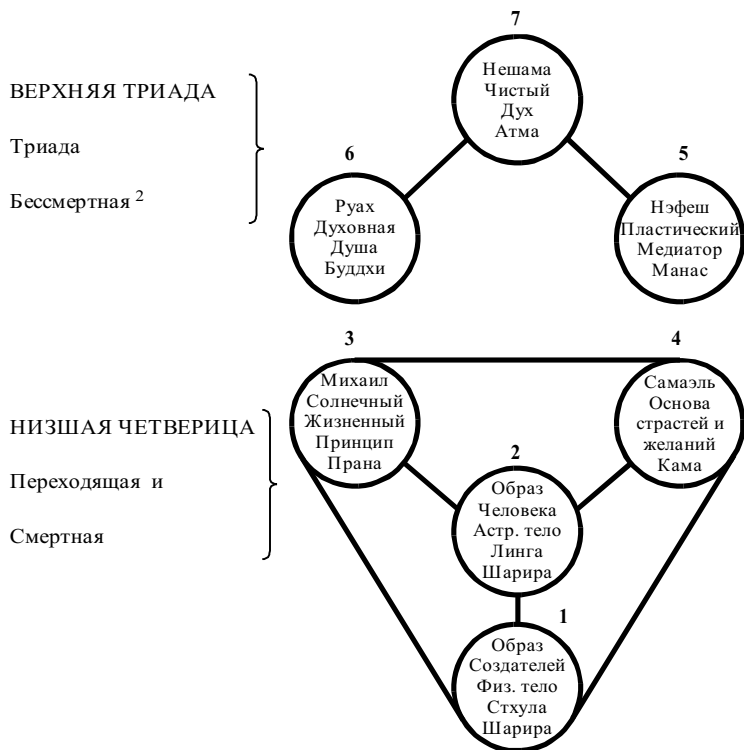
ВЕРХНЯЯ ТРИАДА

Триада

Бессмертная $^2$

7

Нешама
Чистый
Дух
Атма

6

Руах
Духовная
Душа
Буддхи

5

Нэфеш
Пластический
Медиатор
Манас

НИЗШАЯ ЧЕТВЕРИЦА

Переходящая и

Смертная

3

Михаил
Солнечный
Жизненный
Принцип
Прана

4

Самаэль
Основа
страстей и
желаний
Кама

2

Образ
Человека
Астр. тело
Линга
Шарира

1

Образ
Создателей
Физ. тело
Стхула
Шарира